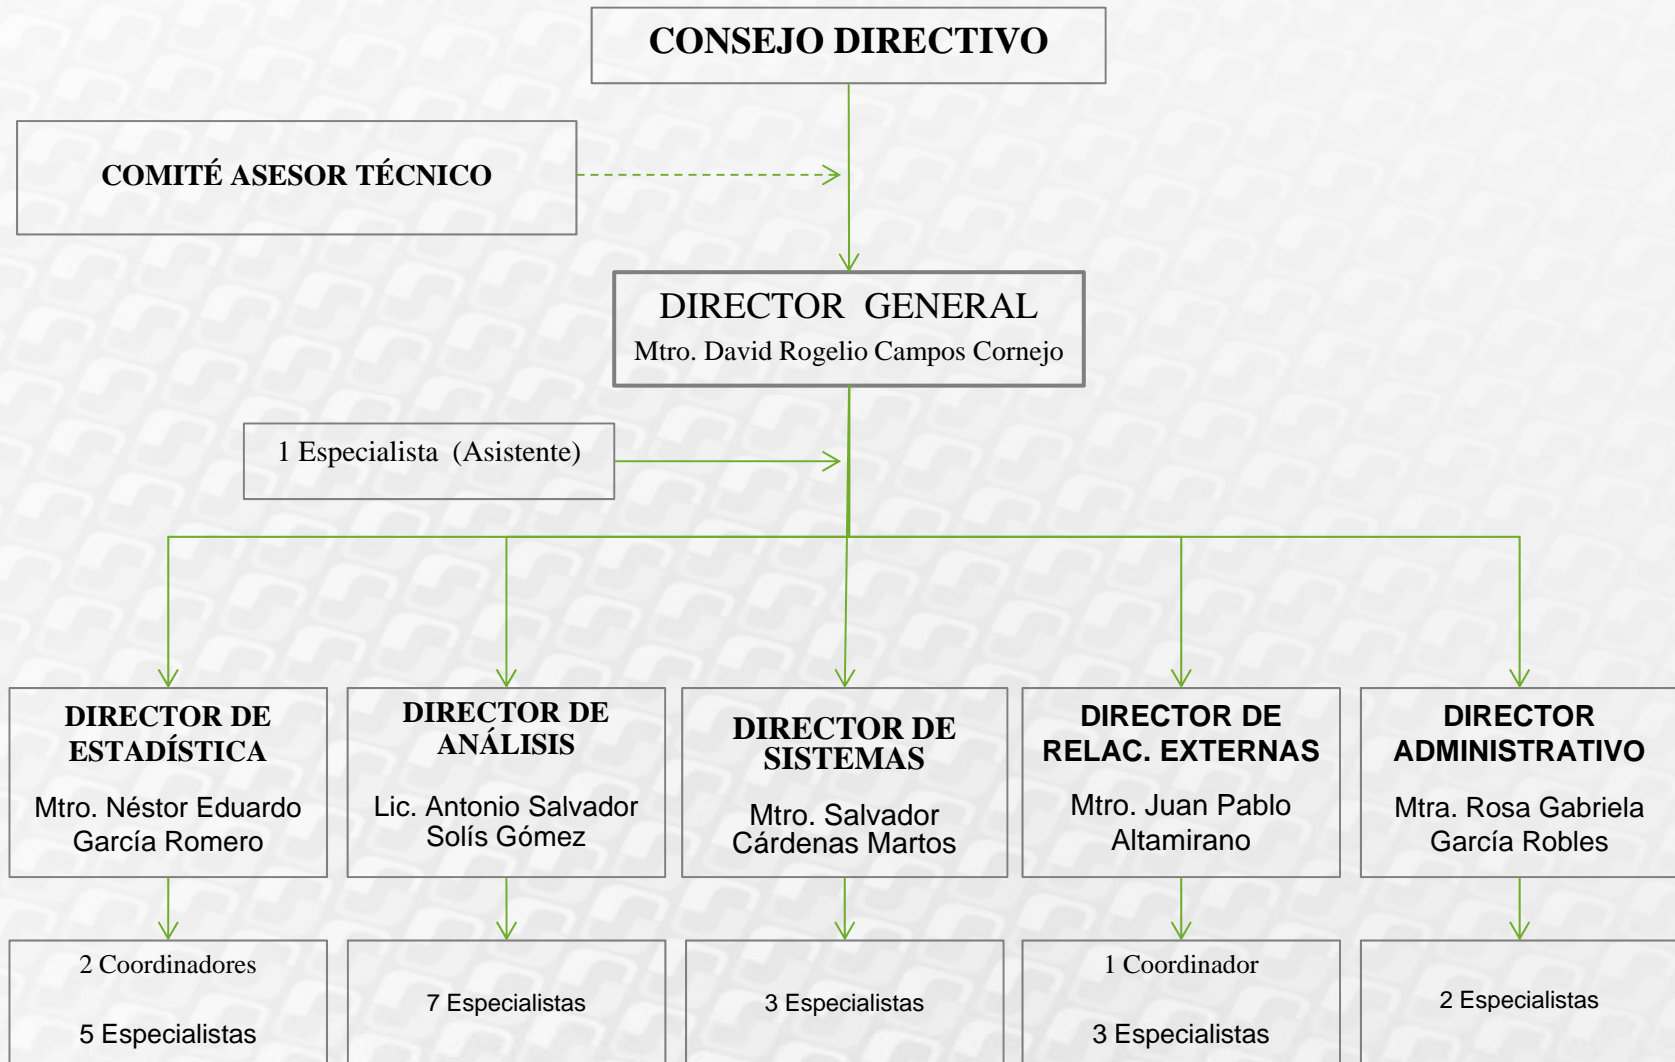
CONSEJO DIRECTIVO

COMITÉ ASESOR TÉCNICO

DIRECTOR GENERAL
Mtro. David Rogelio Campos Cornejo

1 Especialista (Asistente)

DIRECTOR DE ESTADÍSTICA
Mtro. Néstor Eduardo García Romero

DIRECTOR DE ANÁLISIS
Lic. Antonio Salvador Solís Gómez

DIRECTOR DE SISTEMAS
Mtro. Salvador Cárdenas Martos

DIRECTOR DE RELAC. EXTERNAS
Mtro. Juan Pablo Altamirano

DIRECTOR ADMINISTRATIVO
Mtra. Rosa Gabriela García Robles

2 Coordinadores
5 Especialistas

7 Especialistas

3 Especialistas

1 Coordinador
3 Especialistas

2 Especialistas